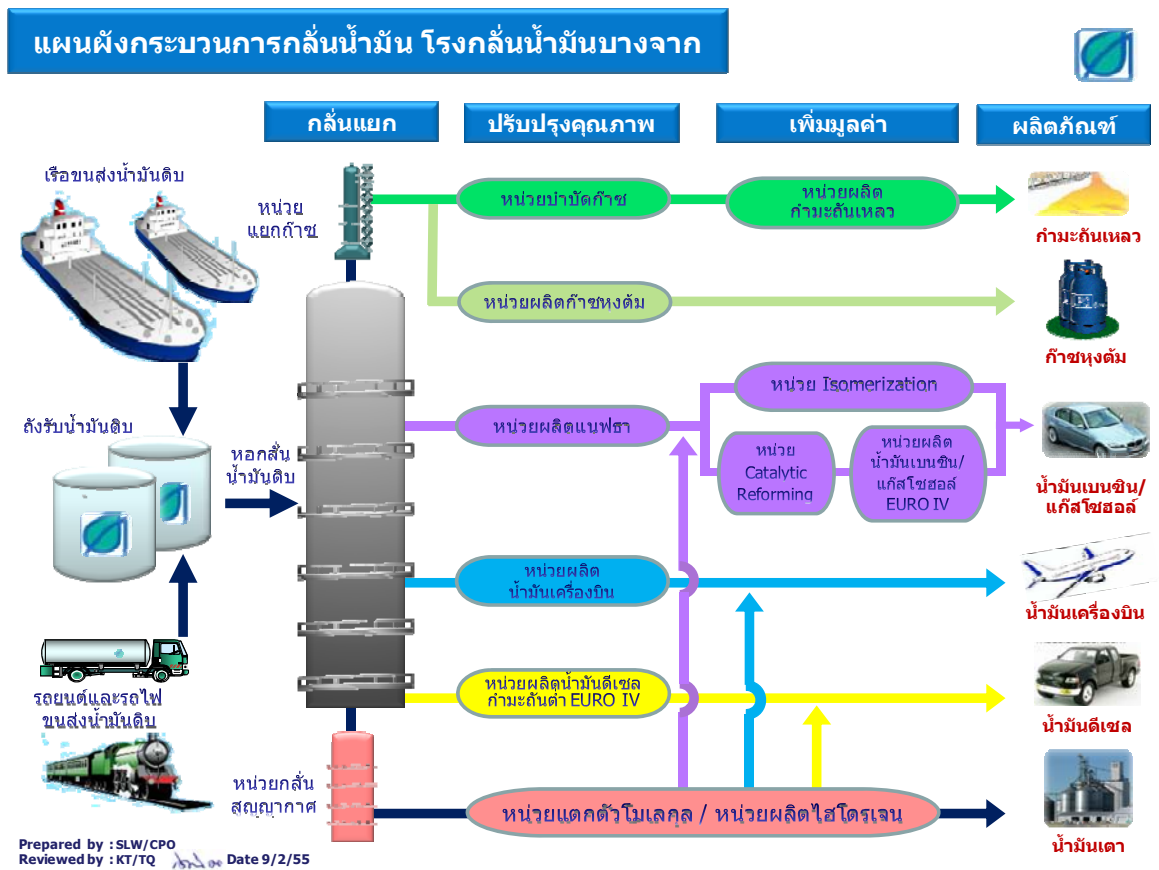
แผนผังกระบวนการกลั่นน้ำมัน โรงกลั่นน้ำมันบางจาก

กลั่นแยก

ปรับปรุงคุณภาพ

เพิ่มมูลค่า

ผลิตภัณฑ์

เรือขนส่งน้ำมันดิบ

หน่วยแยกก๊าซ

หน่วยบำบัดก๊าซ

หน่วยผลิตกำมะถันเหลว

กำมะถันเหลว

หน่วยผลิตก๊าซหุงต้ม

ก๊าซหุงต้ม

ถังรับน้ำมันดิบ

หอกลั่นน้ำมันดิบ

หน่วย Isomerization

หน่วยผลิตแนฟธา

หน่วย Catalytic Reforming

หน่วยผลิตน้ำมันเบนซิน/แก๊สโซฮอล์ EURO IV

น้ำมันเบนซิน/แก๊สโซฮอล์

หน่วยผลิตน้ำมันเครื่องบิน

น้ำมันเครื่องบิน

รถยนต์และรถไฟขนส่งน้ำมันดิบ

หน่วยผลิตน้ำมันดีเซลกำมะถันต่ำ EURO IV

น้ำมันดีเซล

หน่วยกลั่นสุญญากาศ

หน่วยแตกตัวโมเลกุล / หน่วยผลิตไฮโดรเจน

น้ำมันเตา

Prepared by : SLW/CPO
Reviewed by : KT/TQ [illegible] Date 9/2/55